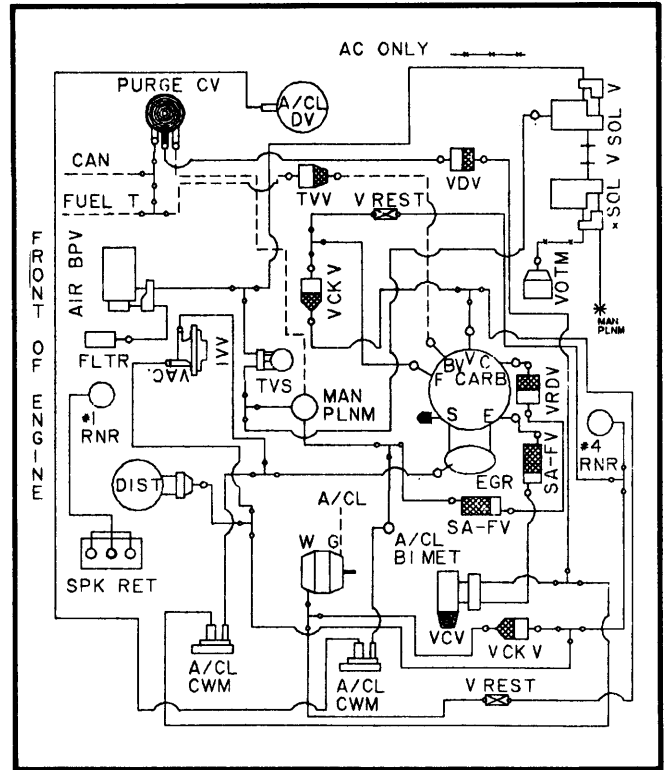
AC ONLY

PURGE CV

A/CL DV

SOL V

V SOL

SOL V

CAN

FUEL T

TVV

VDV

V REST

FRONT OF ENGINE

AIR BPV

VCKV

VOTM

MAN PLNM

FLTR

VAC.

IVV

TVS

MAN PLNM

BV

VC

F

CARB

S

E

VRDV

#1 RNR

SA-FV

#4 RNR

EGR

DIST

SA-FV

A/CL

W

G

A/CL BIMET

SPK RET

VCV

VCK V

A/CL CWM

A/CL CWM

V REST